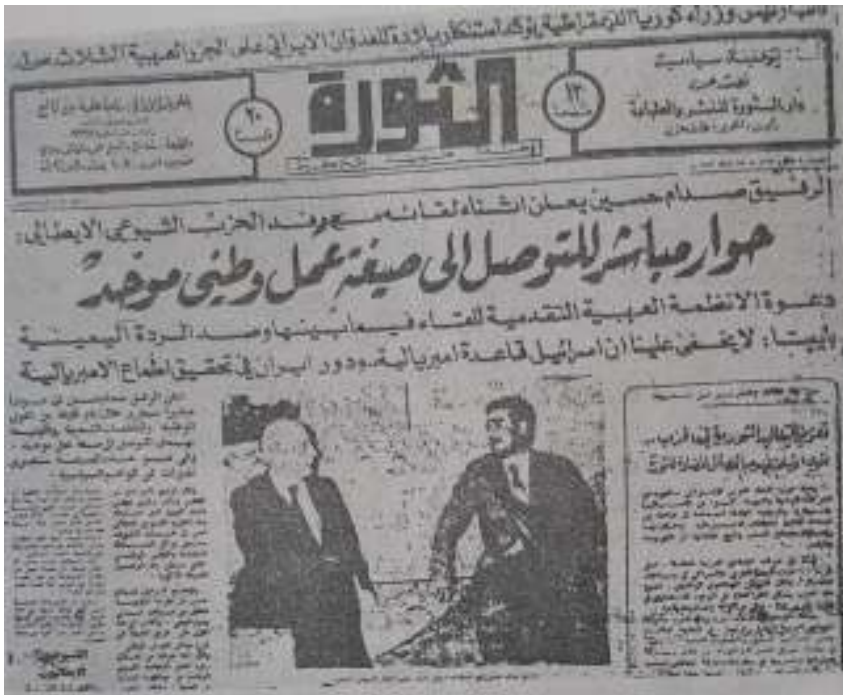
الثورة

يومية سياسية
تصدر عن
دار الثورة للصحافة والطباعة

١٢

٢٠

الرفيق صدام حسين يعلن اثناء لقائه مع وفد الحزب الشيوعي الايطالي:

حوار مباشر للتوصل الى صيغة عمل وطني موحد

دعوة الانظمة العربية التقدمية للقاء فيما بينها وضد الردة اليمينية

ليبيا: لا يخفى علينا ان اسرائيل قاعدة امبريالية.. ودور ايران في تحقيق اطماع الامبريالية

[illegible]